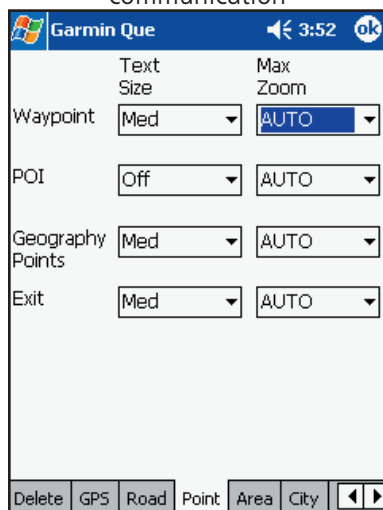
communication

Garmin Que 3:52 ok

| | Text Size | Max Zoom |
|---|---|---|
| Waypoint | Med | AUTO |
| POI | Off | AUTO |
| Geography Points | Med | AUTO |
| Exit | Med | AUTO |

Delete GPS Road Point Area City